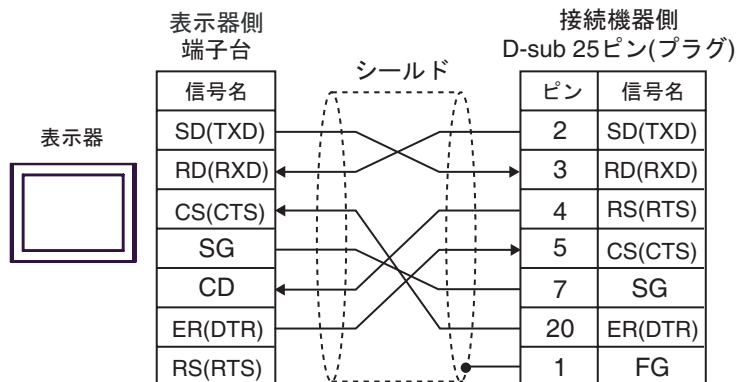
表示器側
端子台

接続機器側
D-sub 25ピン(プラグ)

シールド

表示器

| 信号名 |
|---|
| SD(TXD) |
| RD(RXD) |
| CS(CTS) |
| SG |
| CD |
| ER(DTR) |
| RS(RTS) |

| ピン | 信号名 |
|---|---|
| 2 | SD(TXD) |
| 3 | RD(RXD) |
| 4 | RS(RTS) |
| 5 | CS(CTS) |
| 7 | SG |
| 20 | ER(DTR) |
| 1 | FG |